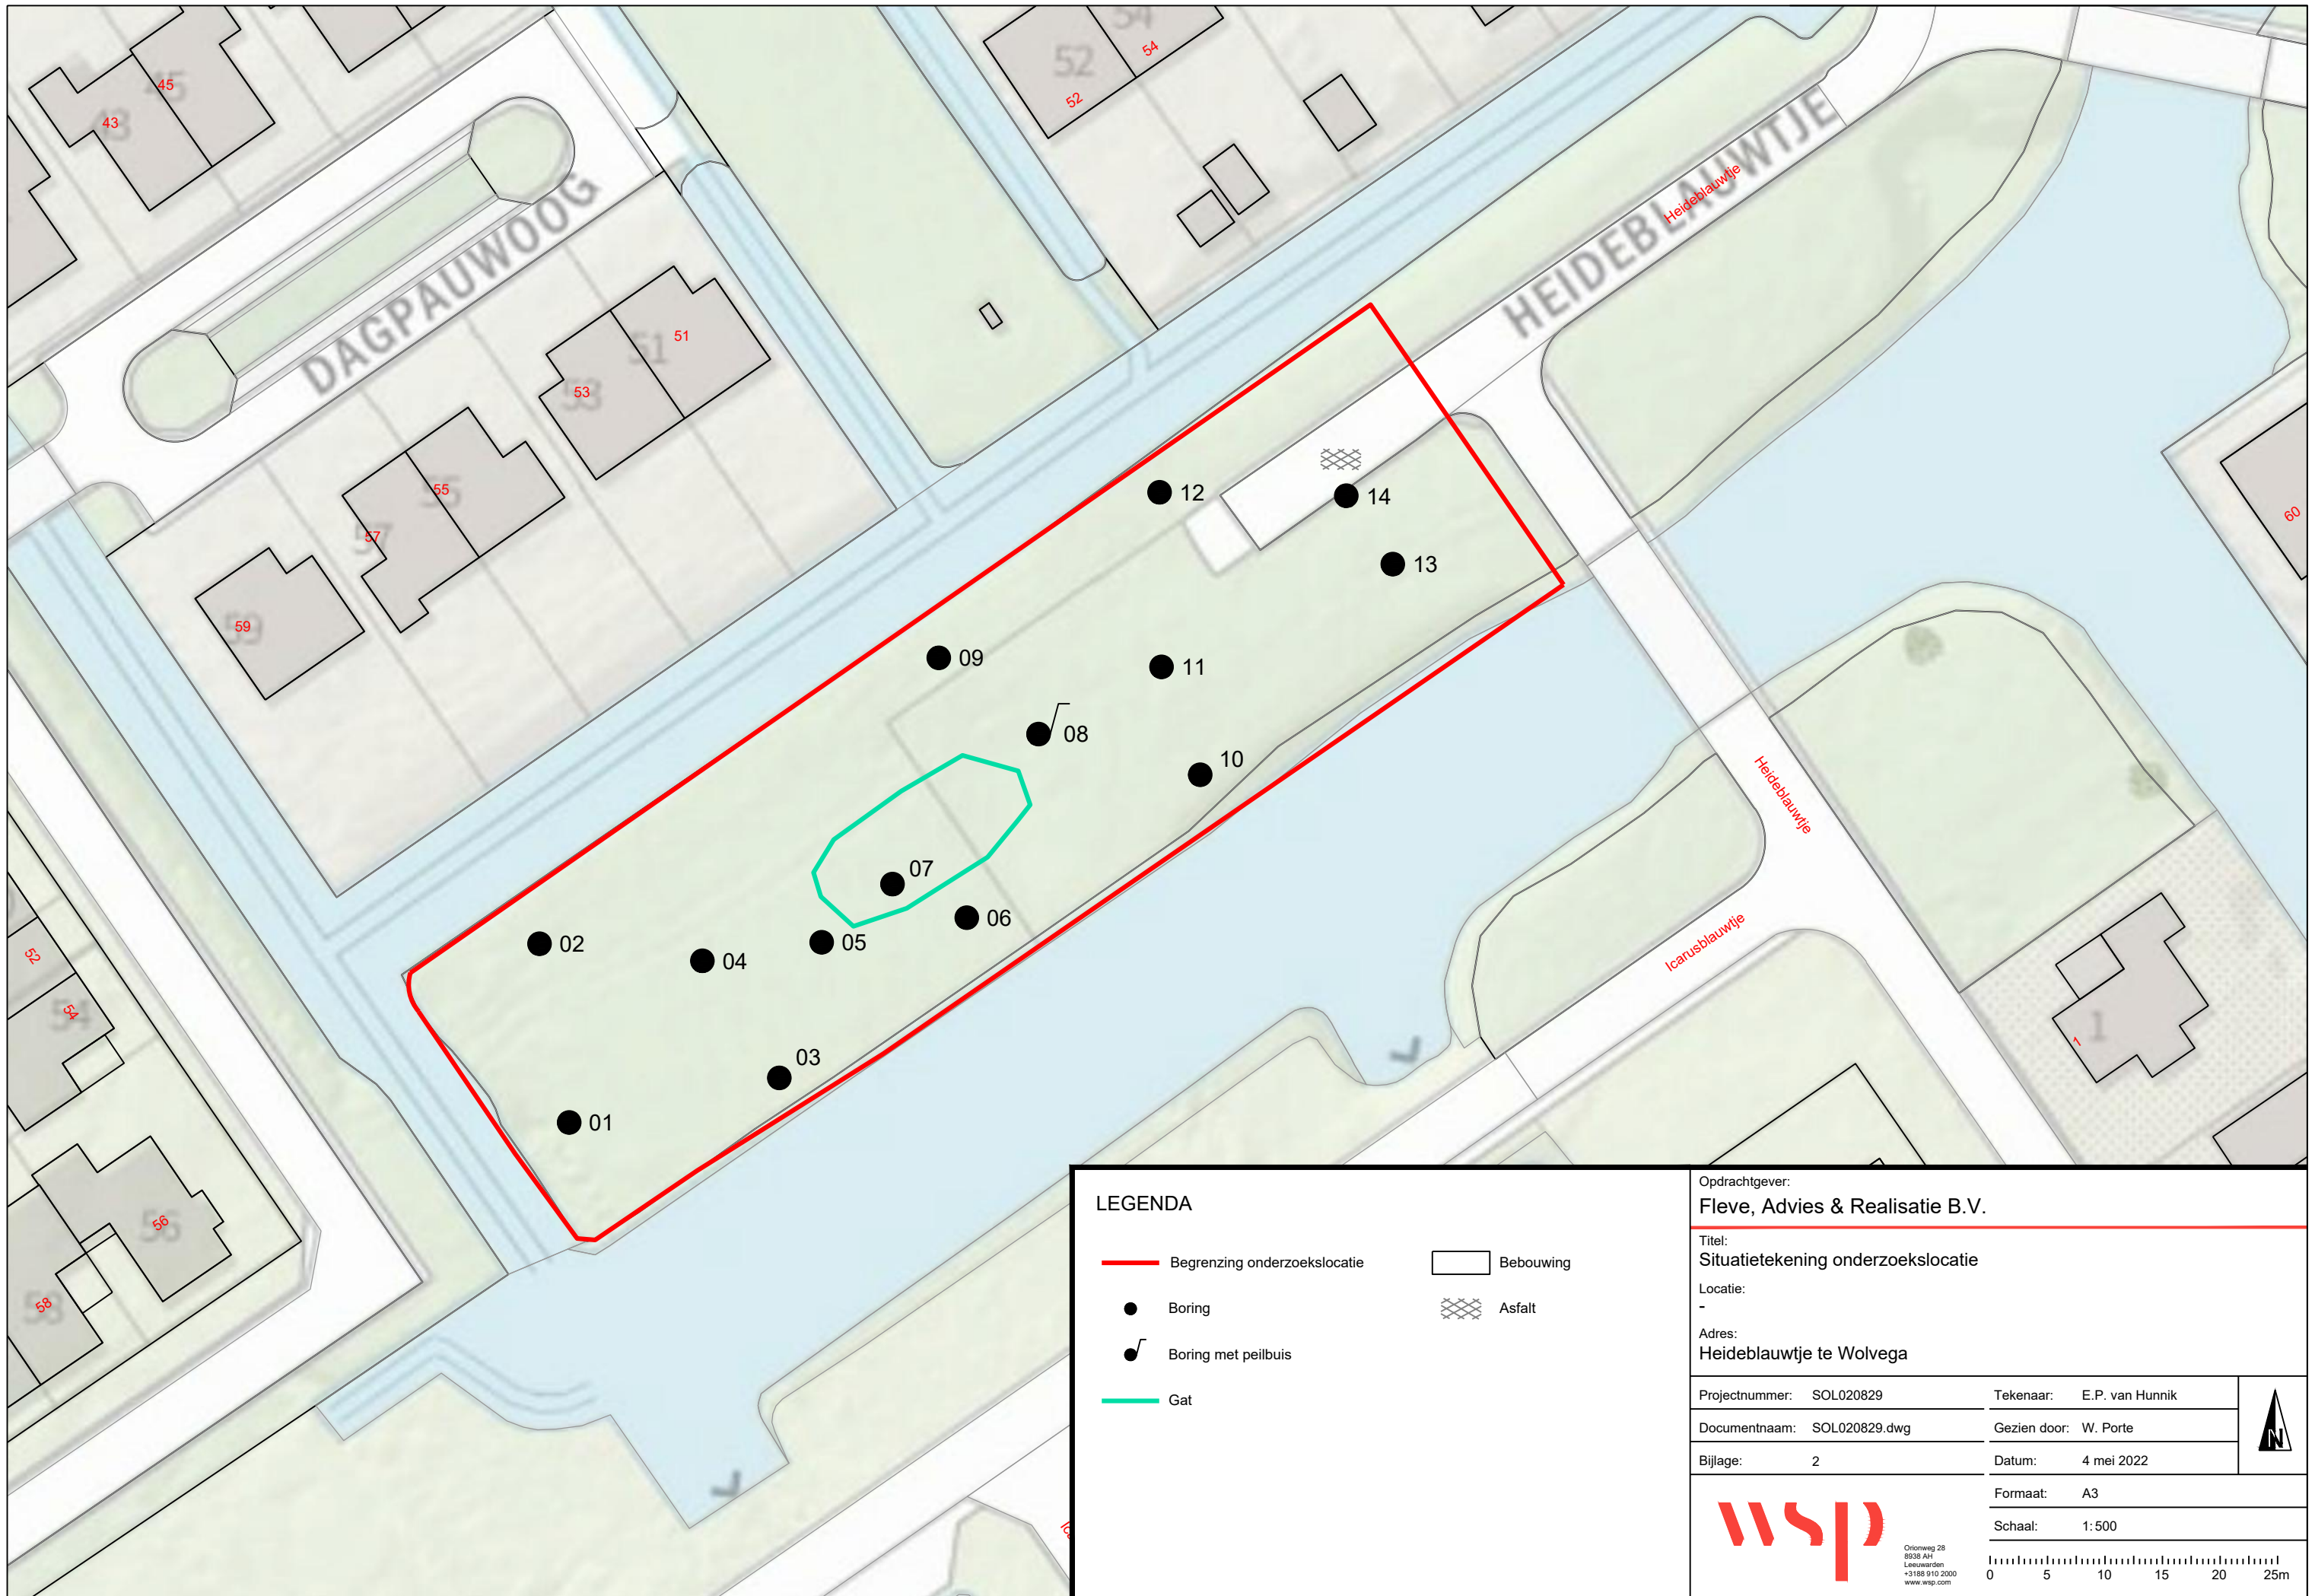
45
43
52
54
52
54
DAGPAUWOOG
HEIDEBLAUWTJE
Heideblauwtje
51
51
53
55
57
59
60
12
14
13
09
11
08
10
07
06
02
04
05
03
01
Heideblauwtje
Icarusblauwtje
52
54
56
58
1
1

LEGENDA
Begrenzing onderzoekslocatie
Bebouwing
Boring
Asfalt
Boring met peilbuis
Gat

Opdrachtgever:
Fleve, Advies & Realisatie B.V.
Titel:
Situatietekening onderzoekslocatie
Locatie:
-
Adres:
Heideblauwtje te Wolvega

| Projectnummer: | SOL020829 | Tekenaar: | E.P. van Hunnik |
|---|---|---|---|
| Documentnaam: | SOL020829.dwg | Gezien door: | W. Porte |
| Bijlage: | 2 | Datum: | 4 mei 2022 |
| | | Formaat: | A3 |
| | | Schaal: | 1: 500 |

N

wsp
Orionweg 28
8938 AH
Leeuwarden
+3188 910 2000
www.wsp.com

0 5 10 15 20 25m